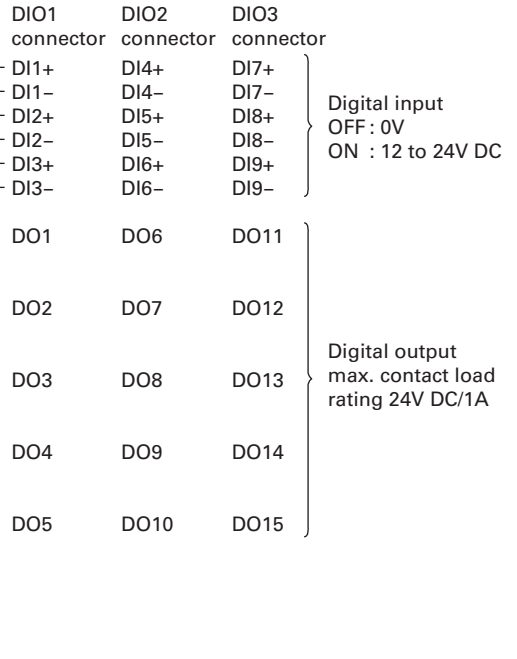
| DIO1 connector | DIO2 connector | DIO3 connector | |
|---|---|---|---|
| DI1+ | DI4+ | DI7+ | Digital input OFF : 0V ON : 12 to 24V DC |
| DI1− | DI4− | DI7− | |
| DI2+ | DI5+ | DI8+ | |
| DI2− | DI5− | DI8− | |
| DI3+ | DI6+ | DI9+ | |
| DI3− | DI6− | DI9− | |
| DO1 | DO6 | DO11 | Digital output max. contact load rating 24V DC/1A |
| DO2 | DO7 | DO12 | |
| DO3 | DO8 | DO13 | |
| DO4 | DO9 | DO14 | |
| DO5 | DO10 | DO15 | |